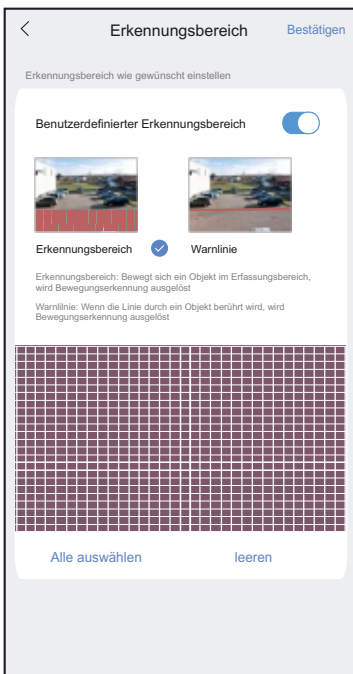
<

Erkennungsbereich

Bestätigen

Erkennungsbereich wie gewünscht einstellen

Benutzerdefinierter Erkennungsbereich

Erkennungsbereich

Warnlinie

Erkennungsbereich: Bewegt sich ein Objekt im Erfassungsbereich, wird Bewegungserkennung ausgelöst

Warnlinie: Wenn die Linie durch ein Objekt berührt wird, wird Bewegungserkennung ausgelöst

Alle auswählen

leeren